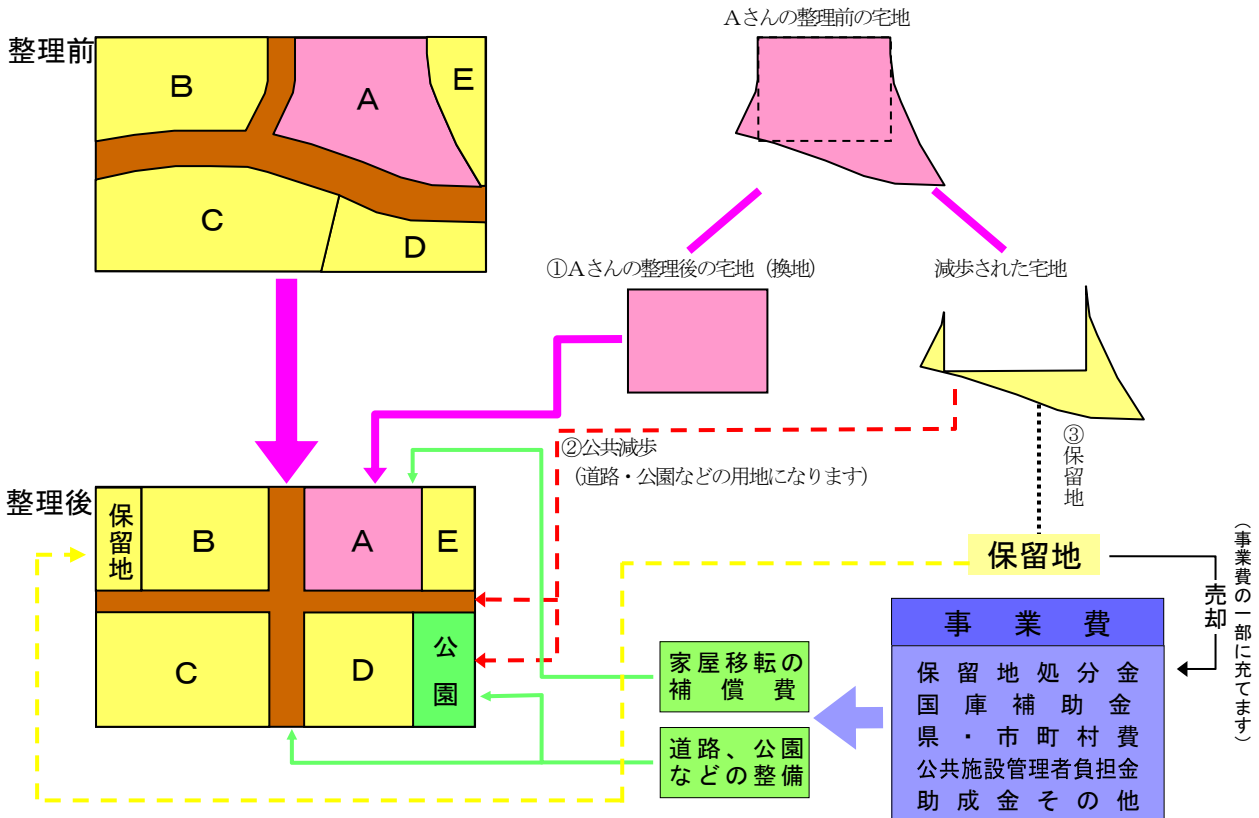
整理前

B

A

E

C

D

Aさんの整理前の宅地

①Aさんの整理後の宅地（換地）

減歩された宅地

②公共減歩
（道路・公園などの用地になります）

③保留地

整理後

保留地

B

A

E

C

D

公園

保留地

売却

（事業費の一部に充てます）

事業費

保留地処分金
国庫補助金
県・市町村費
公共施設管理者負担金
助成金その他

家屋移転の補償費

道路、公園などの整備